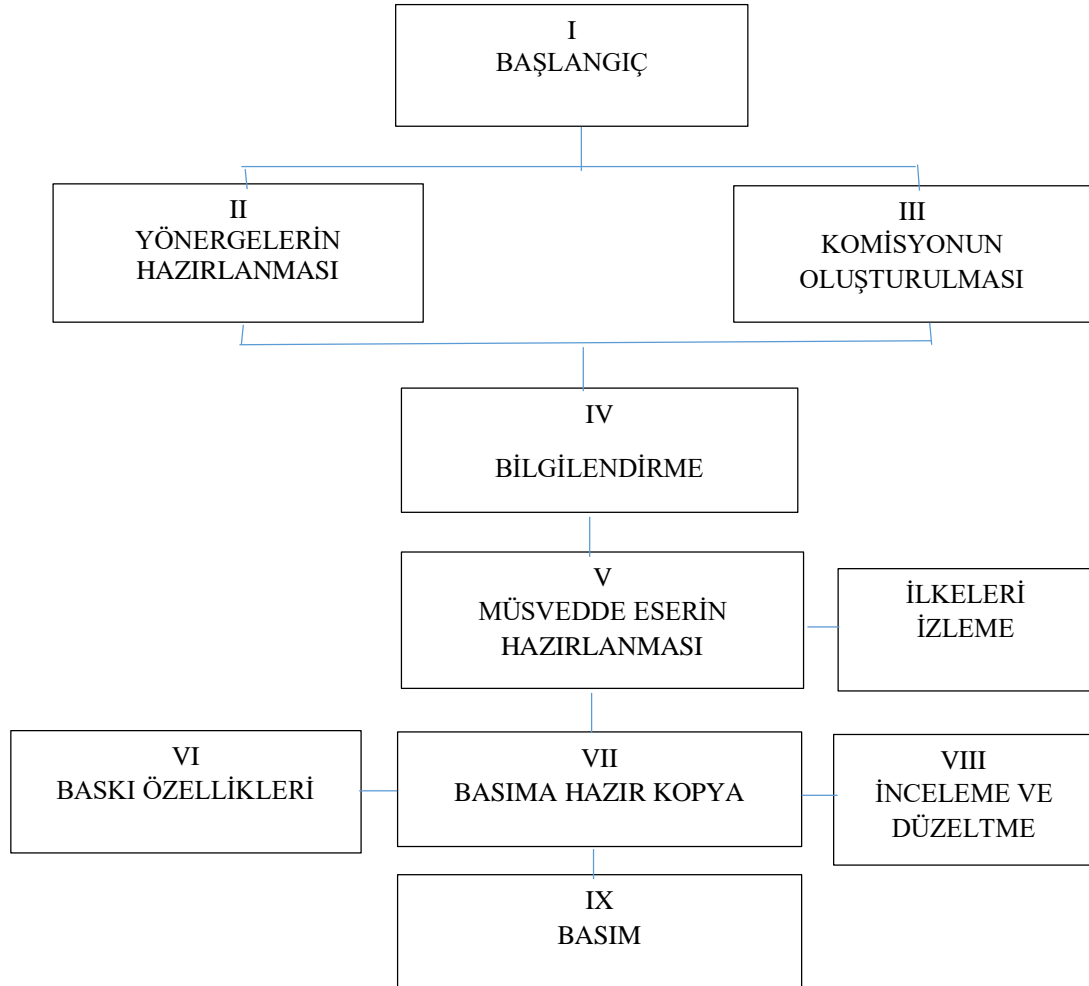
I
BAŞLANGIÇ

II
YÖNERGELERİN HAZIRLANMASI

III
KOMİSYONUN OLUŞTURULMASI

IV
BİLGİLENDİRME

V
MÜSVEDDE ESERİN HAZIRLANMASI

İLKELERİ İZLEME

VI
BASKI ÖZELLİKLERİ

VII
BASIMA HAZIR KOPYA

VIII
İNCELEME VE DÜZELTME

IX
BASIM